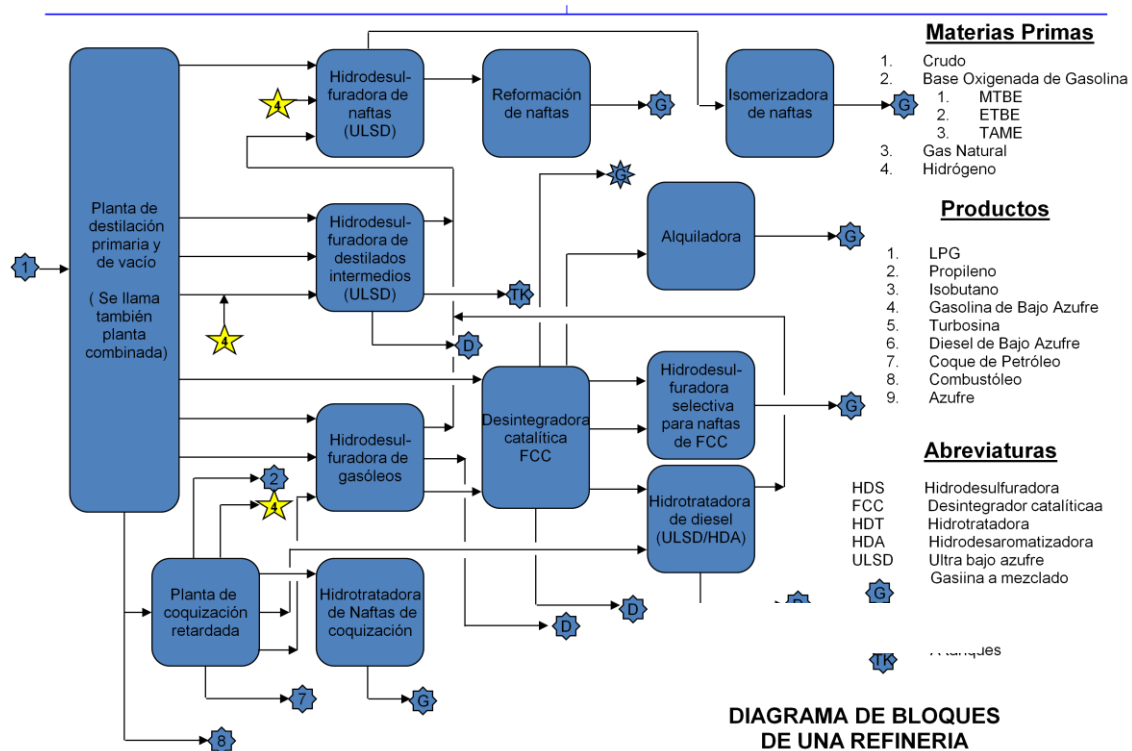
Materias Primas
1. Crudo
2. Base Oxigenada de Gasolina
1. MTBE
2. ETBE
3. TAME
3. Gas Natural
4. Hidrógeno

Productos
1. LPG
2. Propileno
3. Isobutano
4. Gasolina de Bajo Azufre
5. Turbosina
6. Diesel de Bajo Azufre
7. Coque de Petróleo
8. Combustóleo
9. Azufre

Abreviaturas
HDS Hidrodesulfuradora
FCC Desintegrador catalíticaa
HDT Hidrotratadora
HDA Hidrodesaromatizadora
ULSD Ultra bajo azufre
G Gasiina a mezclado
TK A tanques

Planta de destilación primaria y de vacío ( Se llama también planta combinada)

Hidrodesulfuradora de naftas (ULSD)

Reformación de naftas

Isomerizadora de naftas

Alquiladora

Hidrodesulfuradora de destilados intermedios (ULSD)

Desintegradora catalítica FCC

Hidrodesulfuradora selectiva para naftas de FCC

Hidrodesulfuradora de gasóleos

Hidrotratadora de diesel (ULSD/HDA)

Planta de coquización retardada

Hidrotratadora de Naftas de coquización

1 4 4 4 2 G G G G G G TK D D D 7 8

DIAGRAMA DE BLOQUES DE UNA REFINERIA